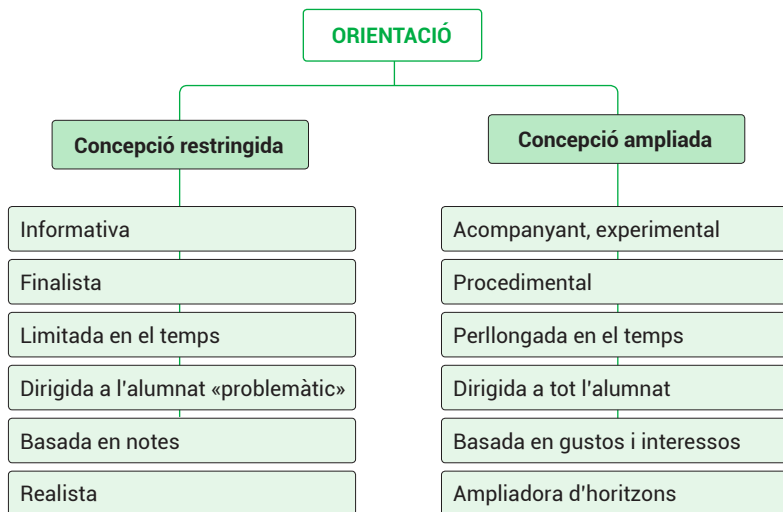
ORIENTACIÓ

Concepció restringida

Informativa

Finalista

Limitada en el temps

Dirigida a l'alumnat «problemàtic»

Basada en notes

Realista

Concepció ampliada

Acompanyant, experimental

Procedimental

Perllongada en el temps

Dirigida a tot l'alumnat

Basada en gustos i interessos

Ampliadora d'horitzons